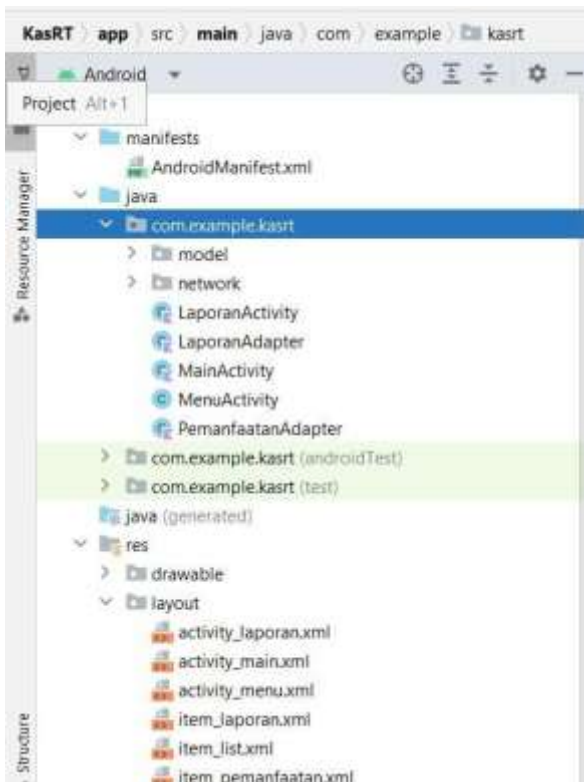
KasRT 〉 app 〉 src 〉 main 〉 java 〉 com 〉 example 〉 kasrt

Android

Project Alt+1

Resource Manager

manifests

AndroidManifest.xml

java

com.example.kasrt

model

network

LaporanActivity

LaporanAdapter

MainActivity

MenuActivity

PemanfaatanAdapter

com.example.kasrt (androidTest)

com.example.kasrt (test)

java (generated)

res

drawable

layout

activity_laporan.xml

activity_main.xml

activity_menu.xml

item_laporan.xml

item_list.xml

item_pemanfaatan.xml

Structure